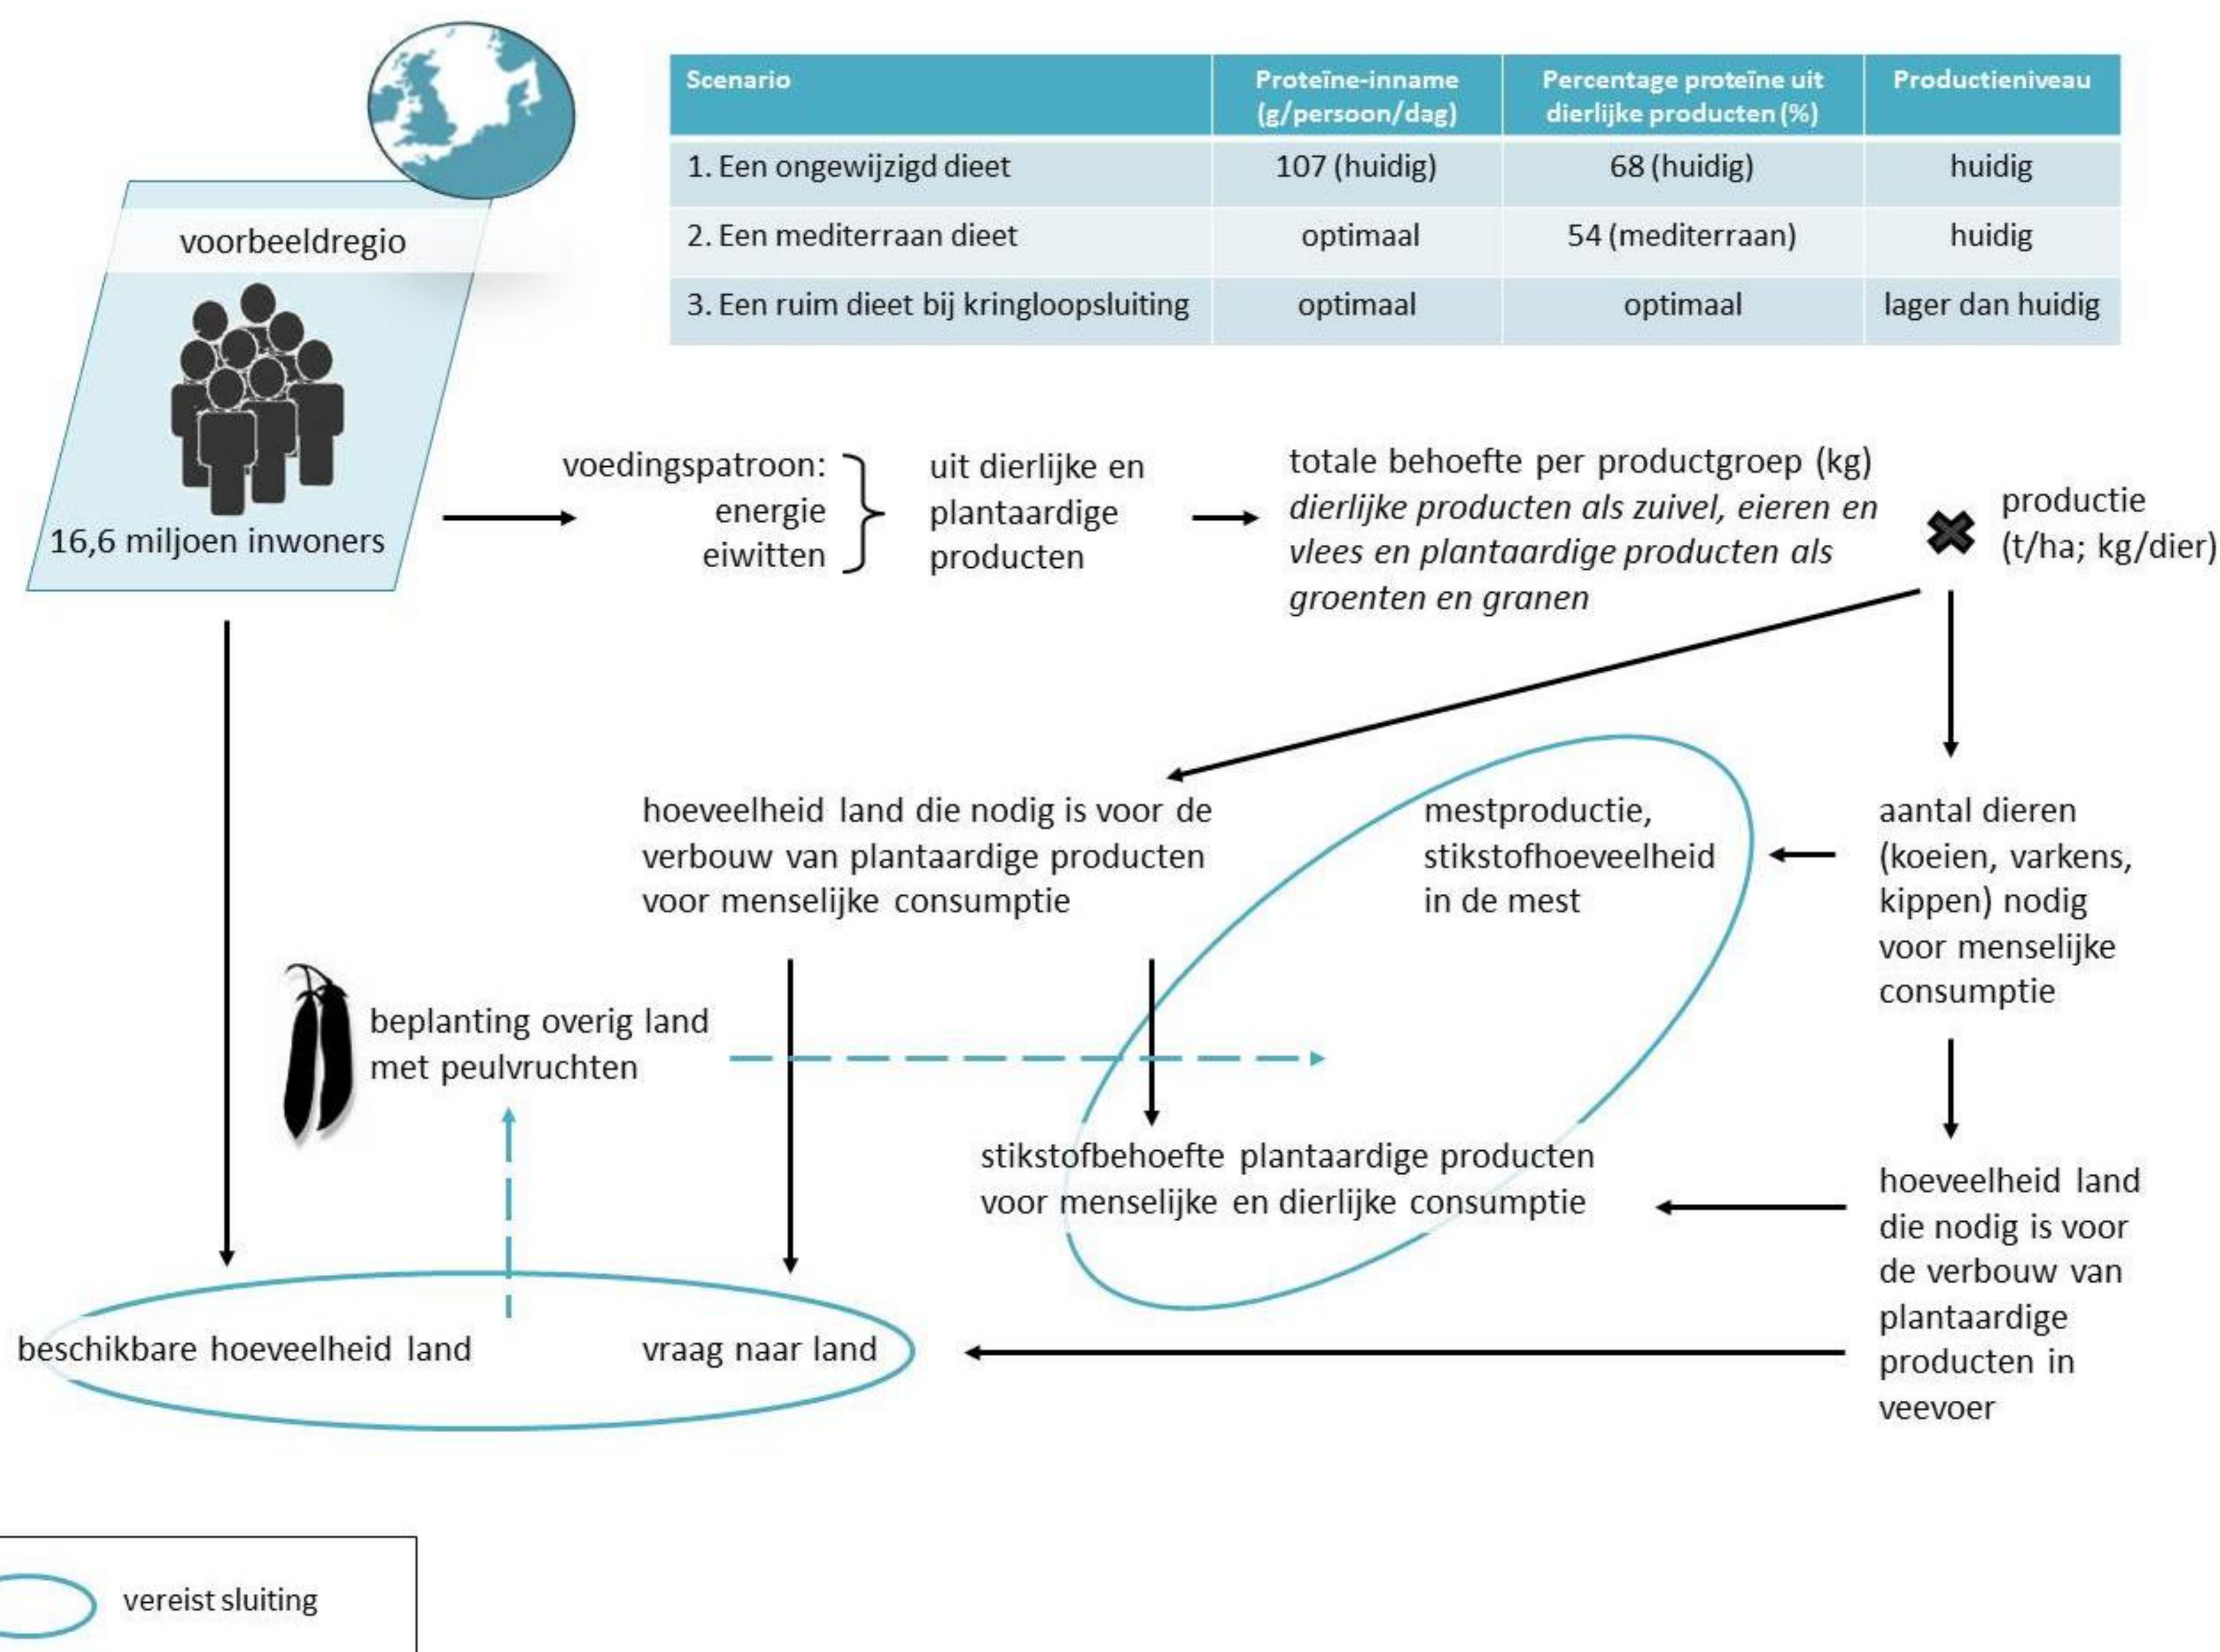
| Scenario | Proteïne-inname (g/persoon/dag) | Percentage proteïne uit dierlijke producten (%) | Productieniveau |
|---|---|---|---|
| 1. Een ongewijzigd dieet | 107 (huidig) | 68 (huidig) | huidig |
| 2. Een mediterraan dieet | optimaal | 54 (mediterraan) | huidig |
| 3. Een ruim dieet bij kringloopsluiting | optimaal | optimaal | lager dan huidig |

voorbeeldregio

16,6 miljoen inwoners

voedingspatroon: energie eiwitten

uit dierlijke en plantaardige producten

totale behoefte per productgroep (kg)
*dierlijke producten als zuivel, eieren en vlees en plantaardige producten als groenten en granen*

productie (t/ha; kg/dier)

hoeveelheid land die nodig is voor de verbouw van plantaardige producten voor menselijke consumptie

mestproductie, stikstofhoeveelheid in de mest

aantal dieren (koeien, varkens, kippen) nodig voor menselijke consumptie

beplanting overig land met peulvruchten

stikstofbehoefte plantaardige producten voor menselijke en dierlijke consumptie

hoeveelheid land die nodig is voor de verbouw van plantaardige producten in veevoer

beschikbare hoeveelheid land

vraag naar land

vereist sluiting